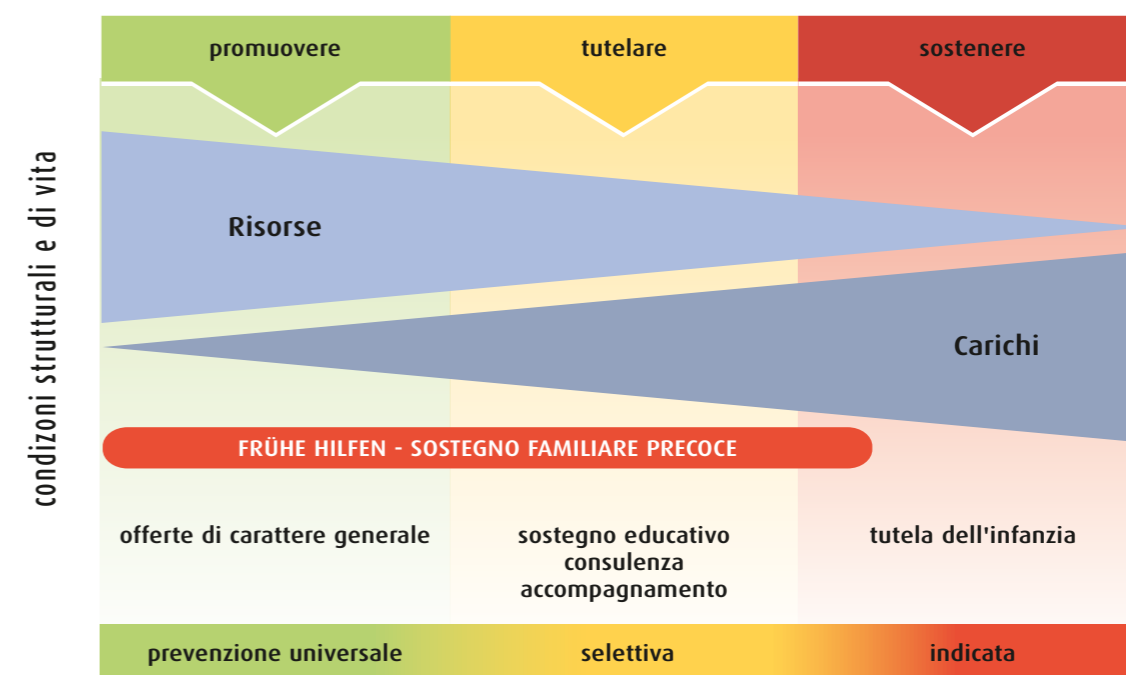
condizioni strutturali e di vita

promuovere

tutelare

sostenere

Risorse

Carichi

FRÜHE HILFEN - SOSTEGNO FAMILIARE PRECOCE

offerte di carattere generale

sostegno educativo
consulenza
accompagnamento

tutela dell'infanzia

prevenzione universale

selettiva

indicata